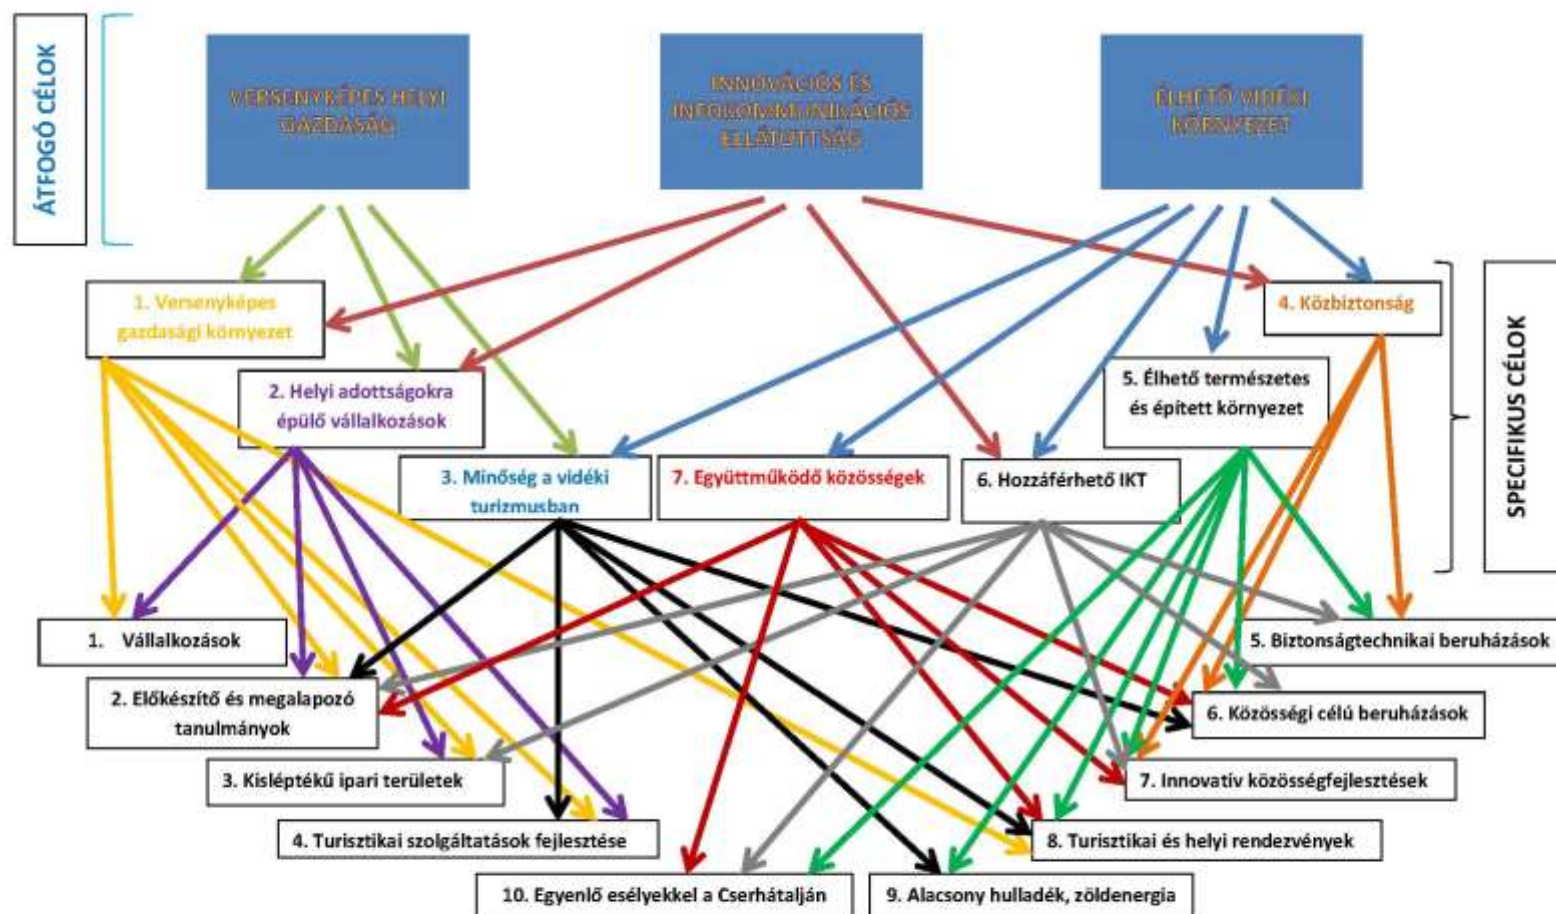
ÁTFOGÓ CÉLOK

VERSENYKÉPES HELYI GAZDASÁG

INNOVÁCIÓS ÉS INFOKOMMUNIKÁCIÓS ELLÁTOTTSÁG

ÉLHETŐ VIDÉKI KÖRNYEZET

1. Versenyképes gazdasági környezet

2. Helyi adottságokra épülő vállalkozások

3. Minőség a vidéki turizmusban

7. Együttműködő közösségek

6. Hozzáférhető IKT

5. Élhető természetes és épített környezet

4. Közbiztonság

SPECIFIKUS CÉLOK

1. Vállalkozások

2. Előkészítő és megalapozó tanulmányok

3. Kisléptékű ipari területek

4. Turisztikai szolgáltatások fejlesztése

10. Egyenlő esélyekkel a Cserhátalján

9. Alacsony hulladék, zöldenergia

8. Turisztikai és helyi rendezvények

7. Innovatív közösségfejlesztések

6. Közösségi célú beruházások

5. Biztonságtechnikai beruházások